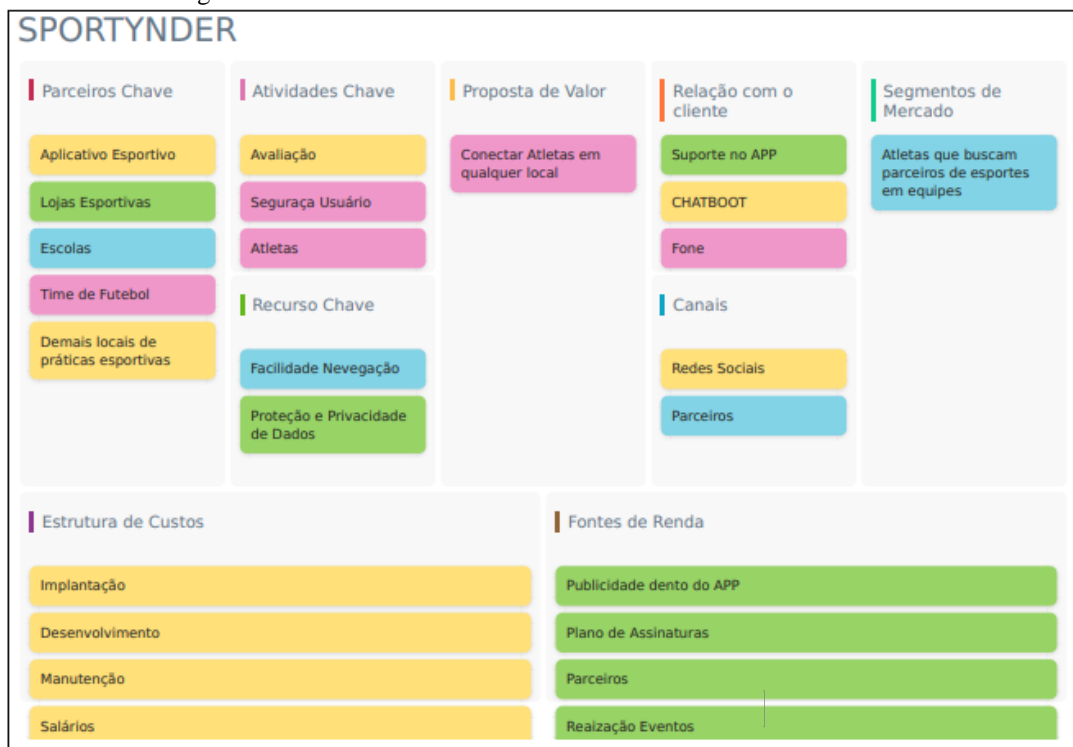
SPORTYNDER

Parceiros Chave

Aplicativo Esportivo

Lojas Esportivas

Escolas

Time de Futebol

Demais locais de práticas esportivas

Atividades Chave

Avaliação

Seguraça Usuário

Atletas

Recurso Chave

Facilidade Nevegação

Proteção e Privacidade de Dados

Proposta de Valor

Conectar Atletas em qualquer local

Relação com o cliente

Suporte no APP

CHATBOOT

Fone

Canais

Redes Sociais

Parceiros

Segmentos de Mercado

Atletas que buscam parceiros de esportes em equipes

Estrutura de Custos

Implantação

Desenvolvimento

Manutenção

Salários

Fontes de Renda

Publicidade dento do APP

Plano de Assinaturas

Parceiros

Reaização Eventos